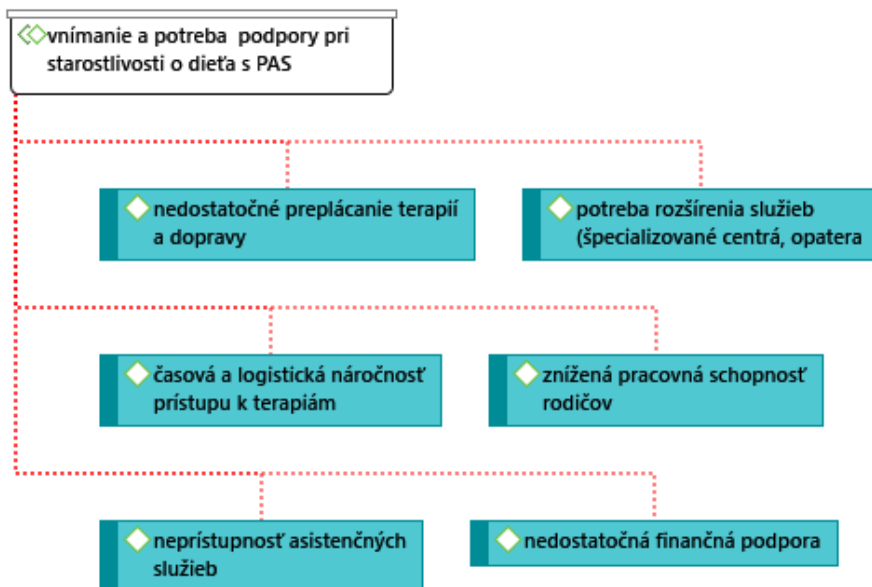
vnímanie a potreba podpory pri starostlivosti o dieťa s PAS

nedostatočné preplácanie terapií a dopravy

potreba rozšírenia služieb (špecializované centrá, opatera

časová a logistická náročnosť prístupu k terapiám

znížená pracovná schopnosť rodičov

neprístupnosť asistenčných služieb

nedostatočná finančná podpora